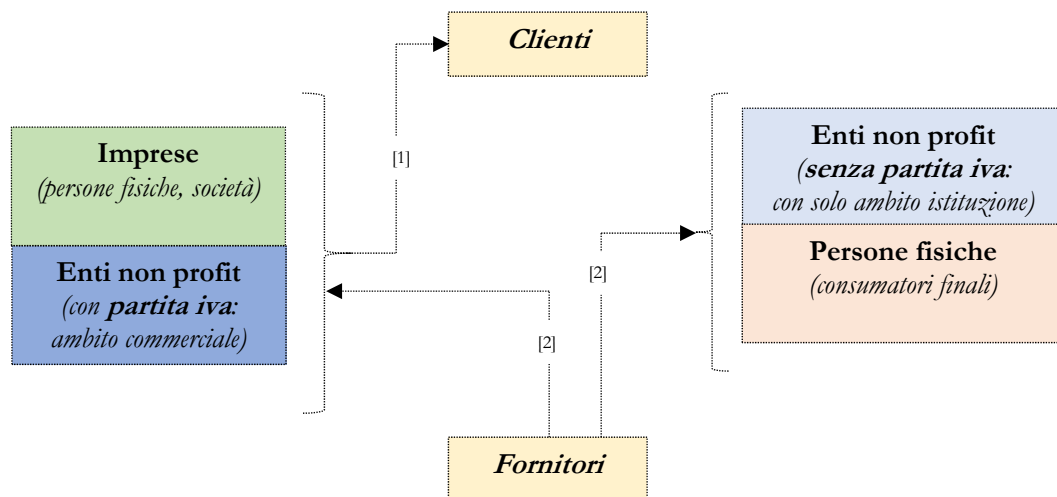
Clienti

Imprese
(persone fisiche, società)

Enti non profit
(con partita iva: ambito commerciale)

[1]

Enti non profit
(senza partita iva: con solo ambito istituzione)

Persone fisiche
(consumatori finali)

[2]

[2]

Fornitori